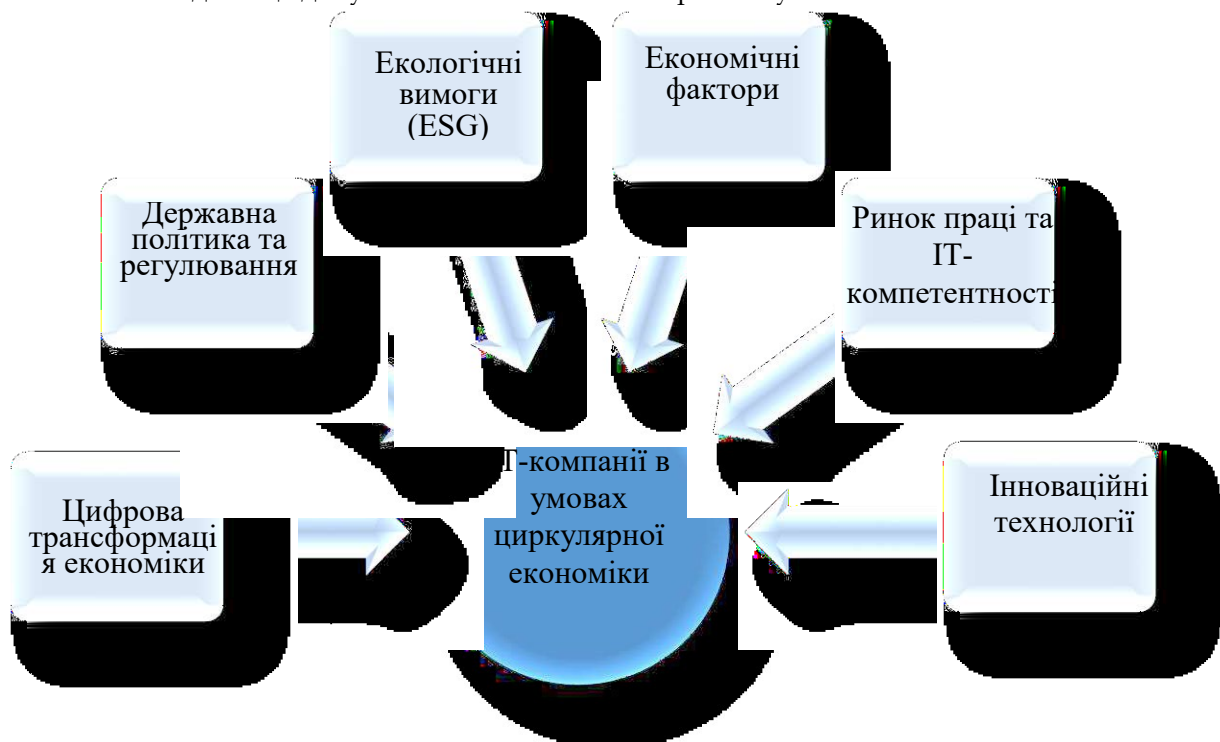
Екологічні вимоги (ESG)

Економічні фактори

Державна політика та регулювання

Ринок праці та IT-компетентності

Цифрова трансформаці я економіки

Т-компанії в умовах циркулярної економіки

Інноваційні технології